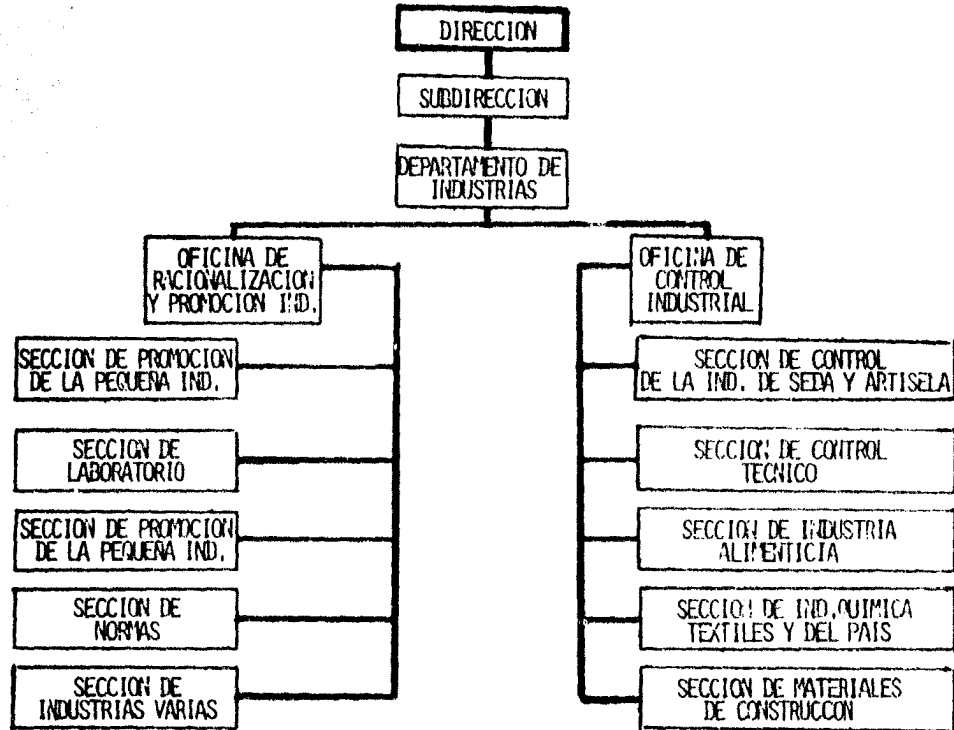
DIRECCION

SUBDIRECCION

DEPARTAMENTO DE INDUSTRIAS

OFICINA DE RACIONALIZACION Y PROMOCION IND.

SECCION DE PROMOCION DE LA PEQUEÑA IND.

SECCION DE LABORATORIO

SECCION DE PROMOCION DE LA PEQUEÑA IND.

SECCION DE NORMAS

SECCION DE INDUSTRIAS VARIAS

OFICINA DE CONTROL INDUSTRIAL

SECCION DE CONTROL DE LA IND. DE SEDA Y ARTISELA

SECCION DE CONTROL TECNICO

SECCION DE INDUSTRIA ALIMENTICIA

SECCION DE IND.QUIMICA TEXTILES Y DEL PAIS

SECCION DE MATERIALES DE CONSTRUCCON